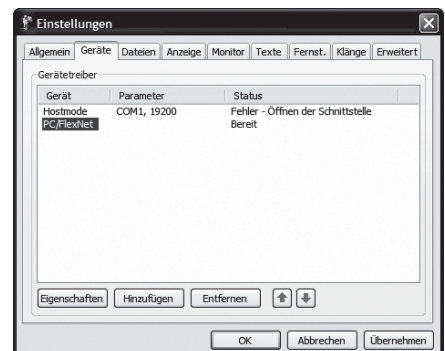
Einstellungen

Allgemein | Geräte | Dateien | Anzeige | Monitor | Texte | Fernst. | Klänge | Erweitert

Gerätetreiber

| Gerät | Parameter | Status |
|---|---|---|
| Hostmode | COM1, 19200 | Fehler - Öffnen der Schnittstelle |
| PC/FlexNet | | Bereit |

Eigenschaften | Hinzufügen | Entfernen

OK | Abbrechen | Übernehmen